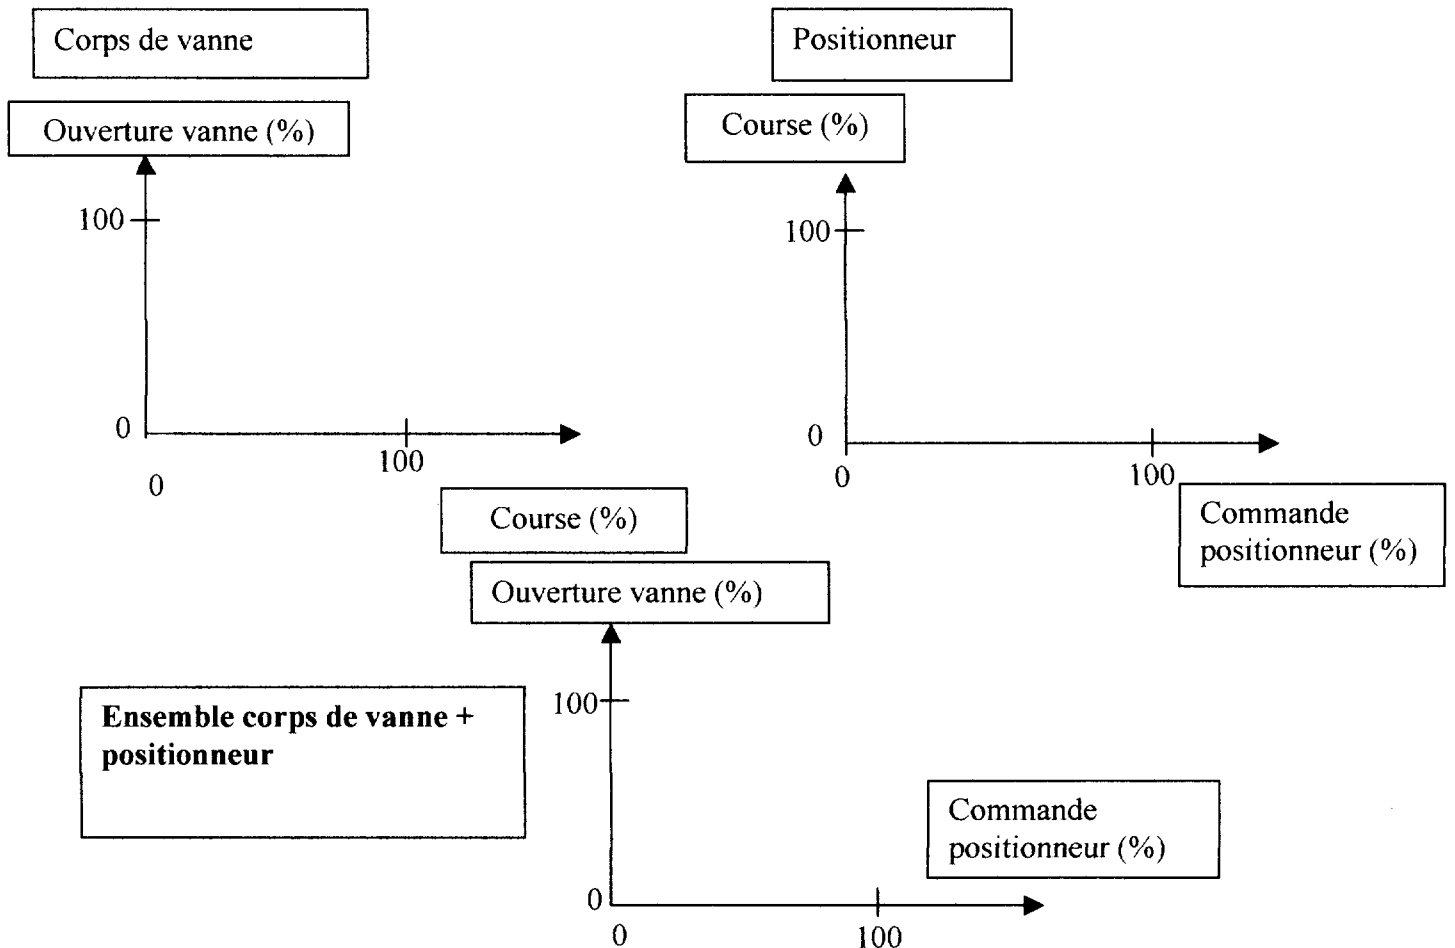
Corps de vanne

Ouverture vanne (%)

100

0

100

0

Positionneur

Course (%)

100

0

0

100

Commande positionneur (%)

Course (%)

Ouverture vanne (%)

**Ensemble corps de vanne + positionneur**

100

Commande positionneur (%)

0

0

100